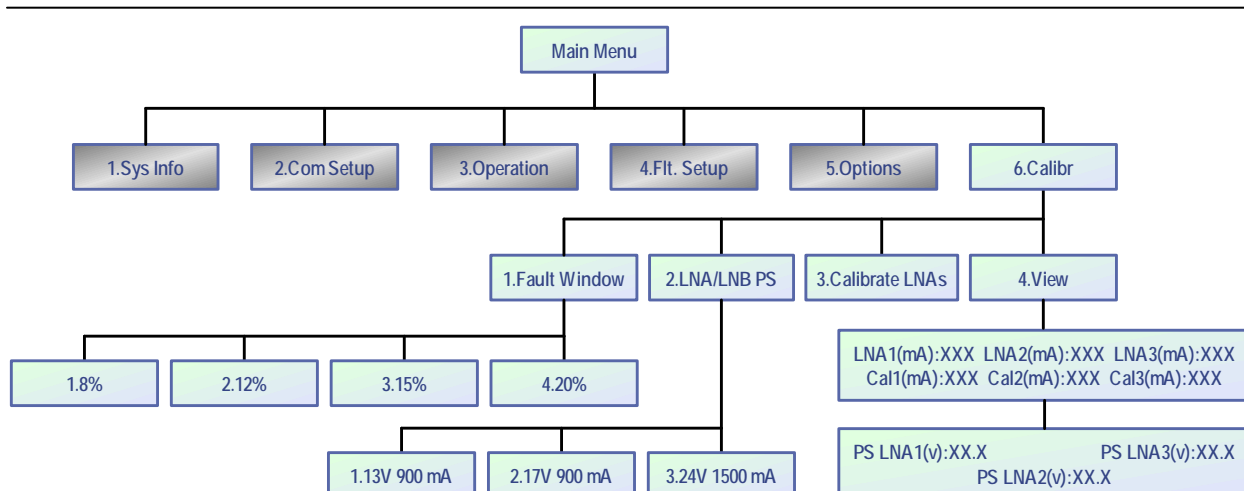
Main Menu

1.Sys Info

2.Com Setup

3.Operation

4.Flt. Setup

5.Options

6.Calibr

1.Fault Window

2.LNA/LNB PS

3.Calibrate LNAs

4.View

1.8%

2.12%

3.15%

4.20%

LNA1(mA):XXX LNA2(mA):XXX LNA3(mA):XXX
Cal1(mA):XXX Cal2(mA):XXX Cal3(mA):XXX

1.13V 900 mA

2.17V 900 mA

3.24V 1500 mA

PS LNA1(v):XX.X PS LNA3(v):XX.X
PS LNA2(v):XX.X